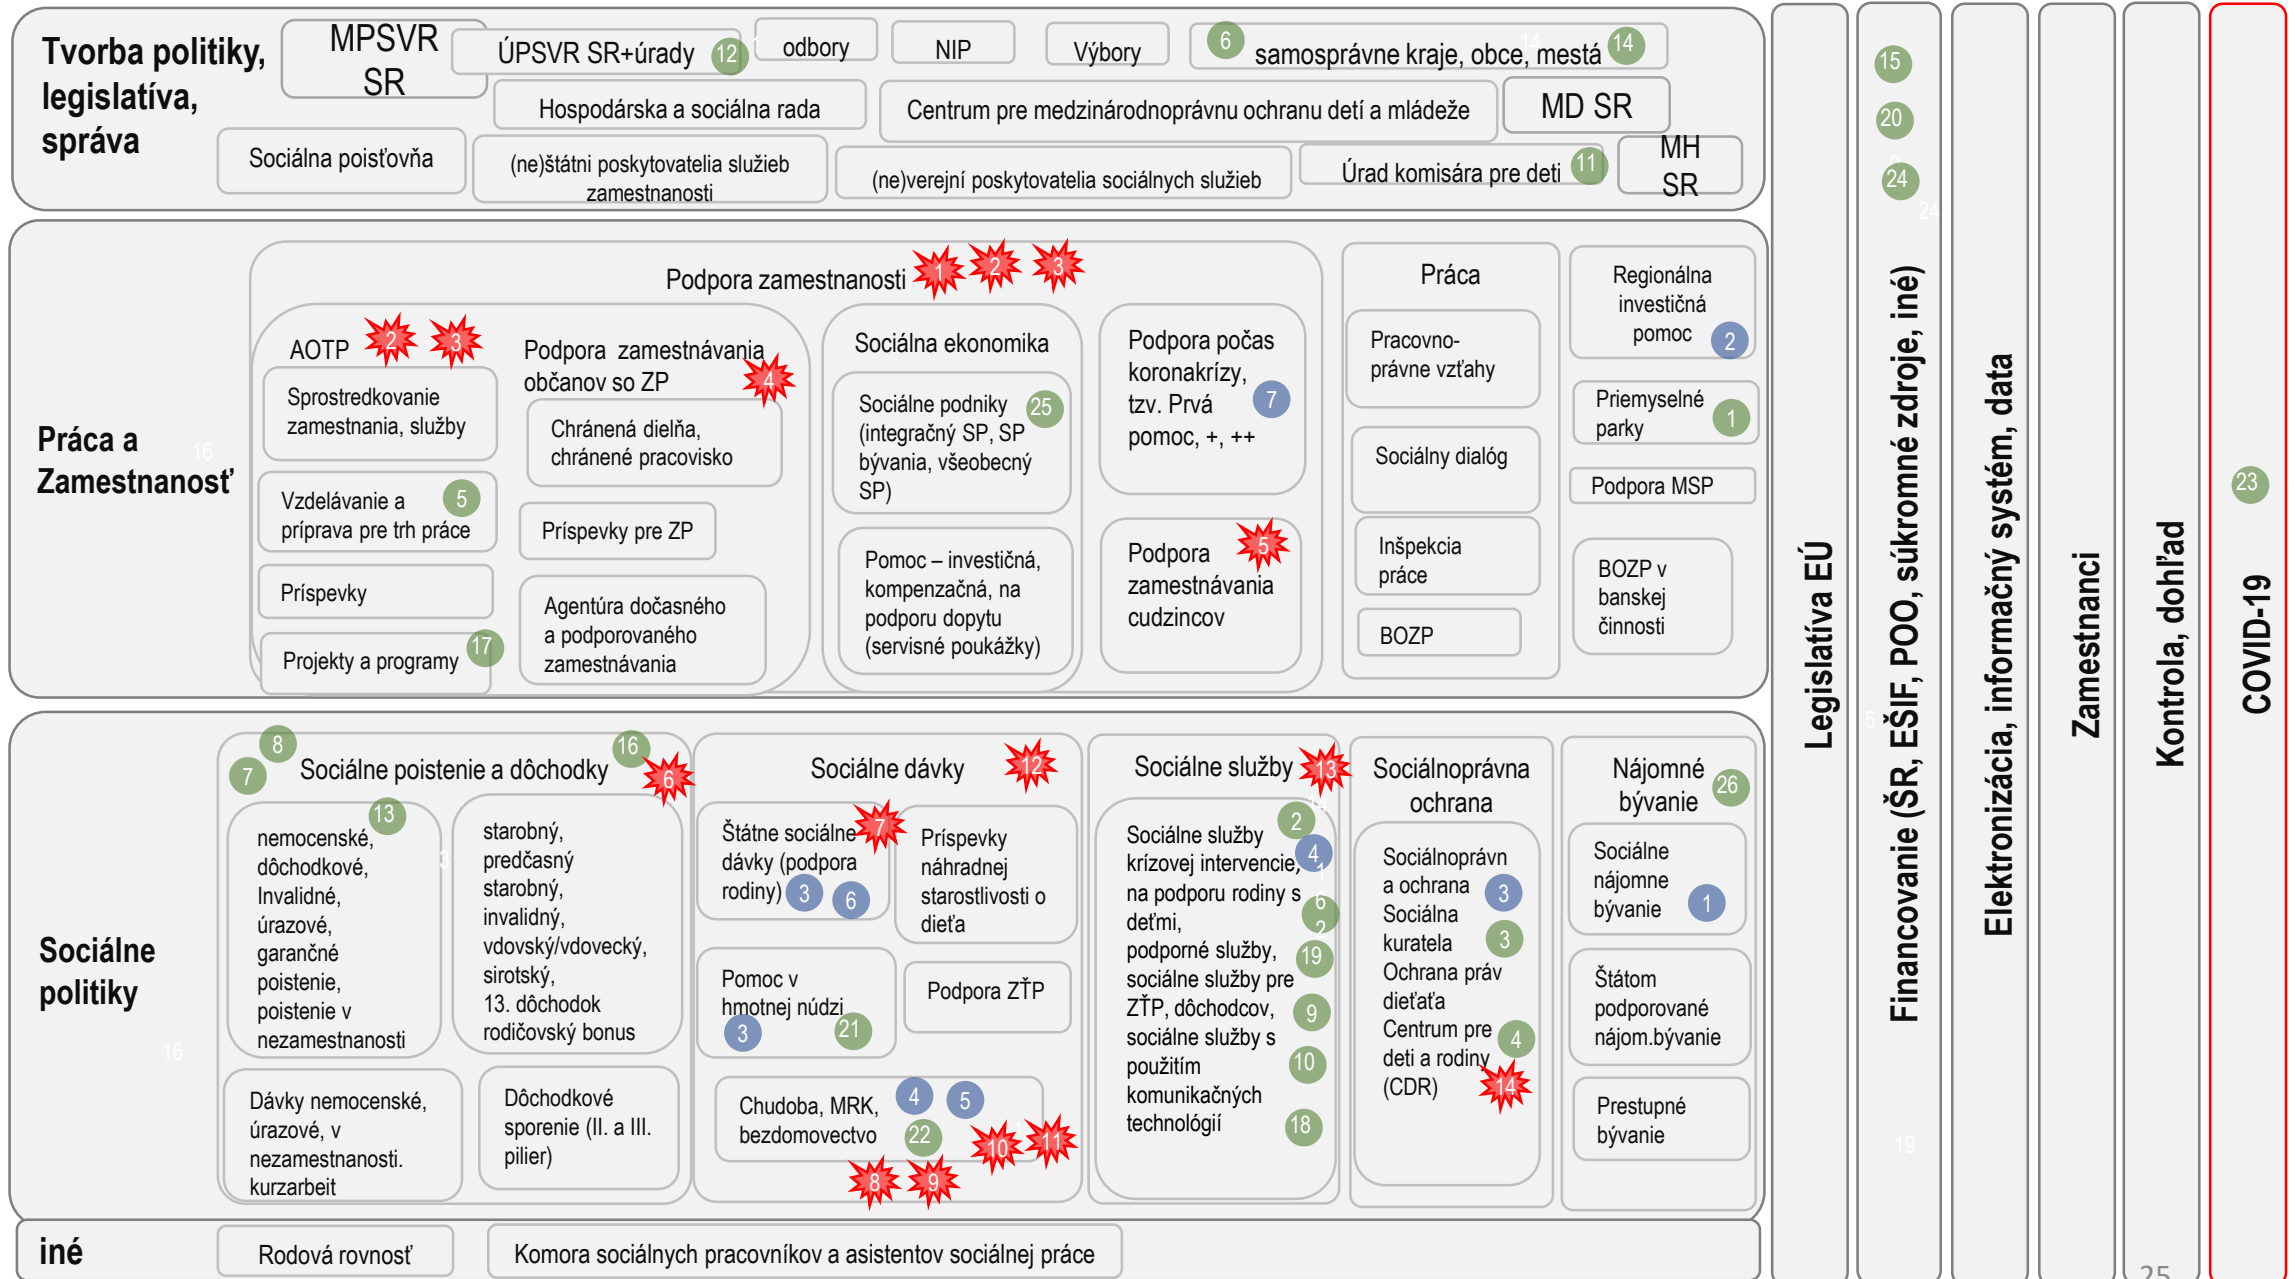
Tvorba politiky, legislatíva, správa

MPSVR SR

ÚPSVR SR+úrady 12

odbory

NIP

Výbory

6 samosprávne kraje, obce, mestá 14

Hospodárska a sociálna rada

Centrum pre medzinárodnoprávnu ochranu detí a mládeže

MD SR

Sociálna poisťovňa

(ne)štátni poskytovatelia služieb zamestnanosti

(ne)verejní poskytovatelia sociálnych služieb

Úrad komisára pre deti 11

MH SR

Práca a Zamestnanosť

Podpora zamestnanosti 1 2 3

AOTP 2 3

Sprostredkovanie zamestnania, služby

Vzdelávanie a príprava pre trh práce 5

Príspevky

Projekty a programy 17

Podpora zamestnávania občanov so ZP 4

Chránená dielňa, chránené pracovisko

Príspevky pre ZP

Agentúra dočasného a podporovaného zamestnávania

Sociálna ekonomika

Sociálne podniky (integračný SP, SP bývania, všeobecný SP) 25

Pomoc – investičná, kompenzačná, na podporu dopytu (servisné poukážky)

Podpora počas koronakrízy, tzv. Prvá pomoc, +, ++ 7

Podpora zamestnávania cudzincov 5

Práca

Pracovno-právne vzťahy

Sociálny dialóg

Inšpekcia práce

BOZP

Regionálna investičná pomoc 2

Priemyselné parky 1

Podpora MSP

BOZP v banskej činnosti

Sociálne politiky

8 7 Sociálne poistenie a dôchodky 16 6

nemocenské, dôchodkové, Invalidné, úrazové, garančné poistenie, poistenie v nezamestnanosti 13

starobný, predčasný starobný, invalidný, vdovský/vdovecký, sirotský, 13. dôchodok rodičovský bonus

Dávky nemocenské, úrazové, v nezamestnanosti. kurzarbeit

Dôchodkové sporenie (II. a III. pilier)

Sociálne dávky 12

Štátne sociálne dávky (podpora rodiny) 7 3 6

Príspevky náhradnej starostlivosti o dieťa

Pomoc v hmotnej núdzi 3 21

Podpora ZŤP

Chudoba, MRK, bezdomovectvo 4 5 22 10 11 8 9

Sociálne služby 13

Sociálne služby krízovej intervencie, na podporu rodiny s deťmi, podporné služby, sociálne služby pre ZŤP, dôchodcov, sociálne služby s použitím komunikačných technológií 2 4 6 19 9 10 18

Sociálnoprávna ochrana

Sociálnoprávn a ochrana 3 Sociálna kuratela 3 Ochrana práv dieťaťa Centrum pre deti a rodiny (CDR) 4 14

Nájomné bývanie 26

Sociálne nájomne bývanie 1

Štátom podporované nájom.bývanie

Prestupné bývanie

iné

Rodová rovnosť

Komora sociálnych pracovníkov a asistentov sociálnej práce

Legislatíva EÚ

Financovanie (ŠR, EŠIF, POO, súkromné zdroje, iné) 15 20 24

Elektronizácia, informačný systém, data

Zamestnanci

Kontrola, dohľad

COVID-19 23

25